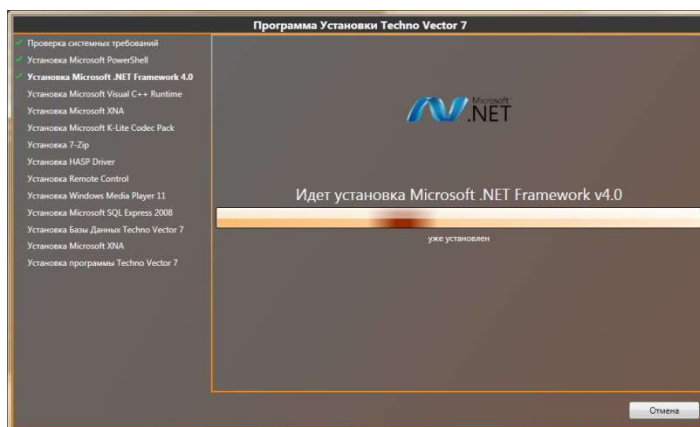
Программа Установки Techno Vector 7

Проверка системных требований
Установка Microsoft PowerShell
Установка Microsoft .NET Framework 4.0
Установка Microsoft Visual C++ Runtime
Установка Microsoft XNA
Установка Microsoft K-Lite Codec Pack
Установка 7-Zip
Установка HASP Driver
Установка Remote Control
Установка Windows Media Player 11
Установка Microsoft SQL Express 2008
Установка Базы Данных Techno Vector 7
Установка Microsoft XNA
Установка программы Techno Vector 7

Microsoft
.NET

Идет установка Microsoft .NET Framework v4.0

уже установлен

Отмена